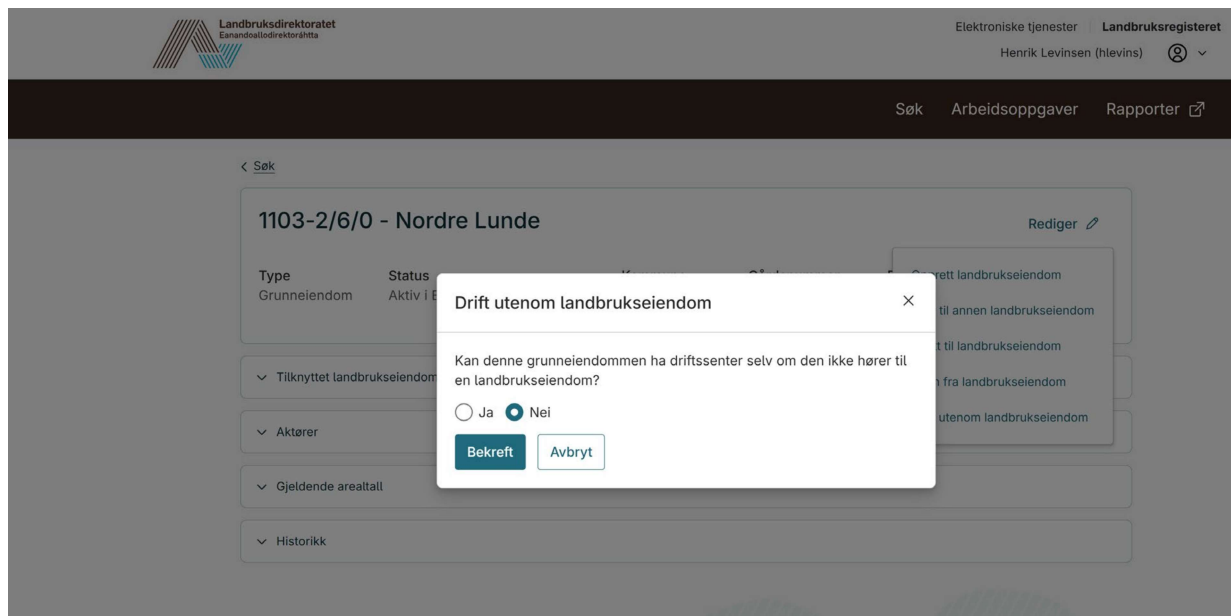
Landbruksdirektoratet
Eanandoallodirektoráhtta

Elektroniske tjenester | Landbruksregisteret
Henrik Levinsen (hlevins)

Søk Arbeidsoppgaver Rapporter

< Søk

1103-2/6/0 - Nordre Lunde

Rediger

Type
Grunneiendom

Status
Aktiv i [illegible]

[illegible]rett landbrukseiendom
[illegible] til annen landbrukseiendom
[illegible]t til landbrukseiendom
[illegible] fra landbrukseiendom
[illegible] utenom landbrukseiendom

Tilknyttet landbrukseiendom

Aktører

Gjeldende arealtall

Historikk

Drift utenom landbrukseiendom

Kan denne grunneiendommen ha driftssenter selv om den ikke hører til en landbrukseiendom?

Ja Nei

Bekreft Avbryt